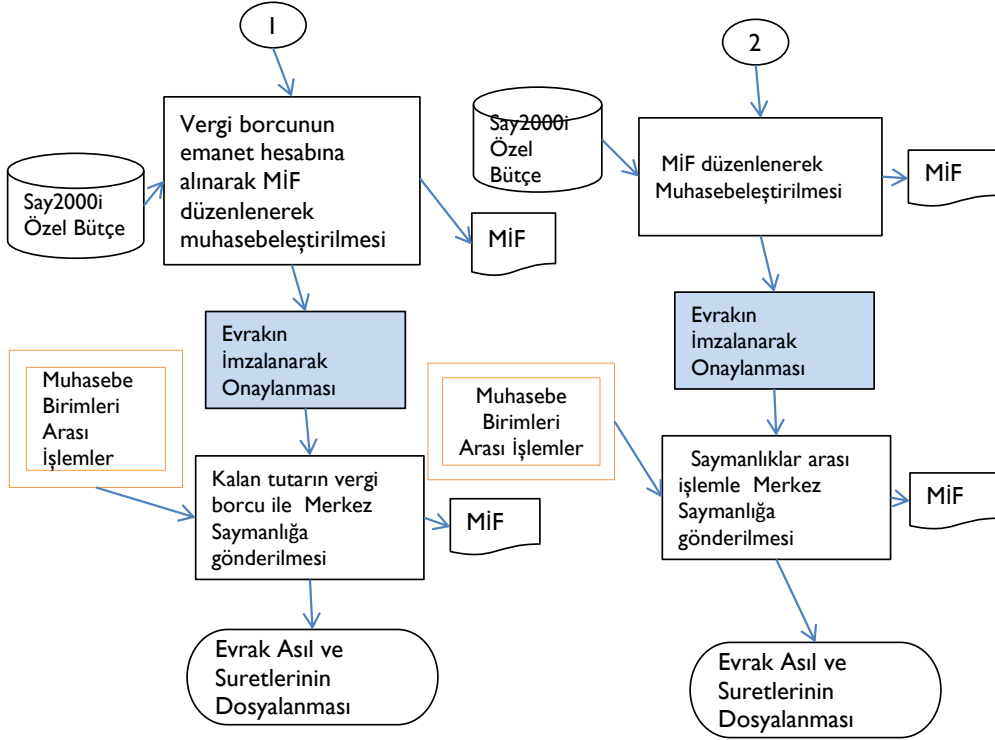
1

Say2000i Özel Bütçe

Vergi borcunun emanet hesabına alınarak MİF düzenlenerek muhasebeleştirilmesi

MİF

Evrakın İmzalanarak Onaylanması

Muhasebe Birimleri Arası İşlemler

Kalan tutarın vergi borcu ile Merkez Saymanlığa gönderilmesi

MİF

Evrak Asıl ve Suretlerinin Dosyalanması

2

Say2000i Özel Bütçe

MİF düzenlenerek Muhasebeleştirilmesi

MİF

Evrakın İmzalanarak Onaylanması

Muhasebe Birimleri Arası İşlemler

Saymanlıklar arası işlemle Merkez Saymanlığa gönderilmesi

MİF

Evrak Asıl ve Suretlerinin Dosyalanması